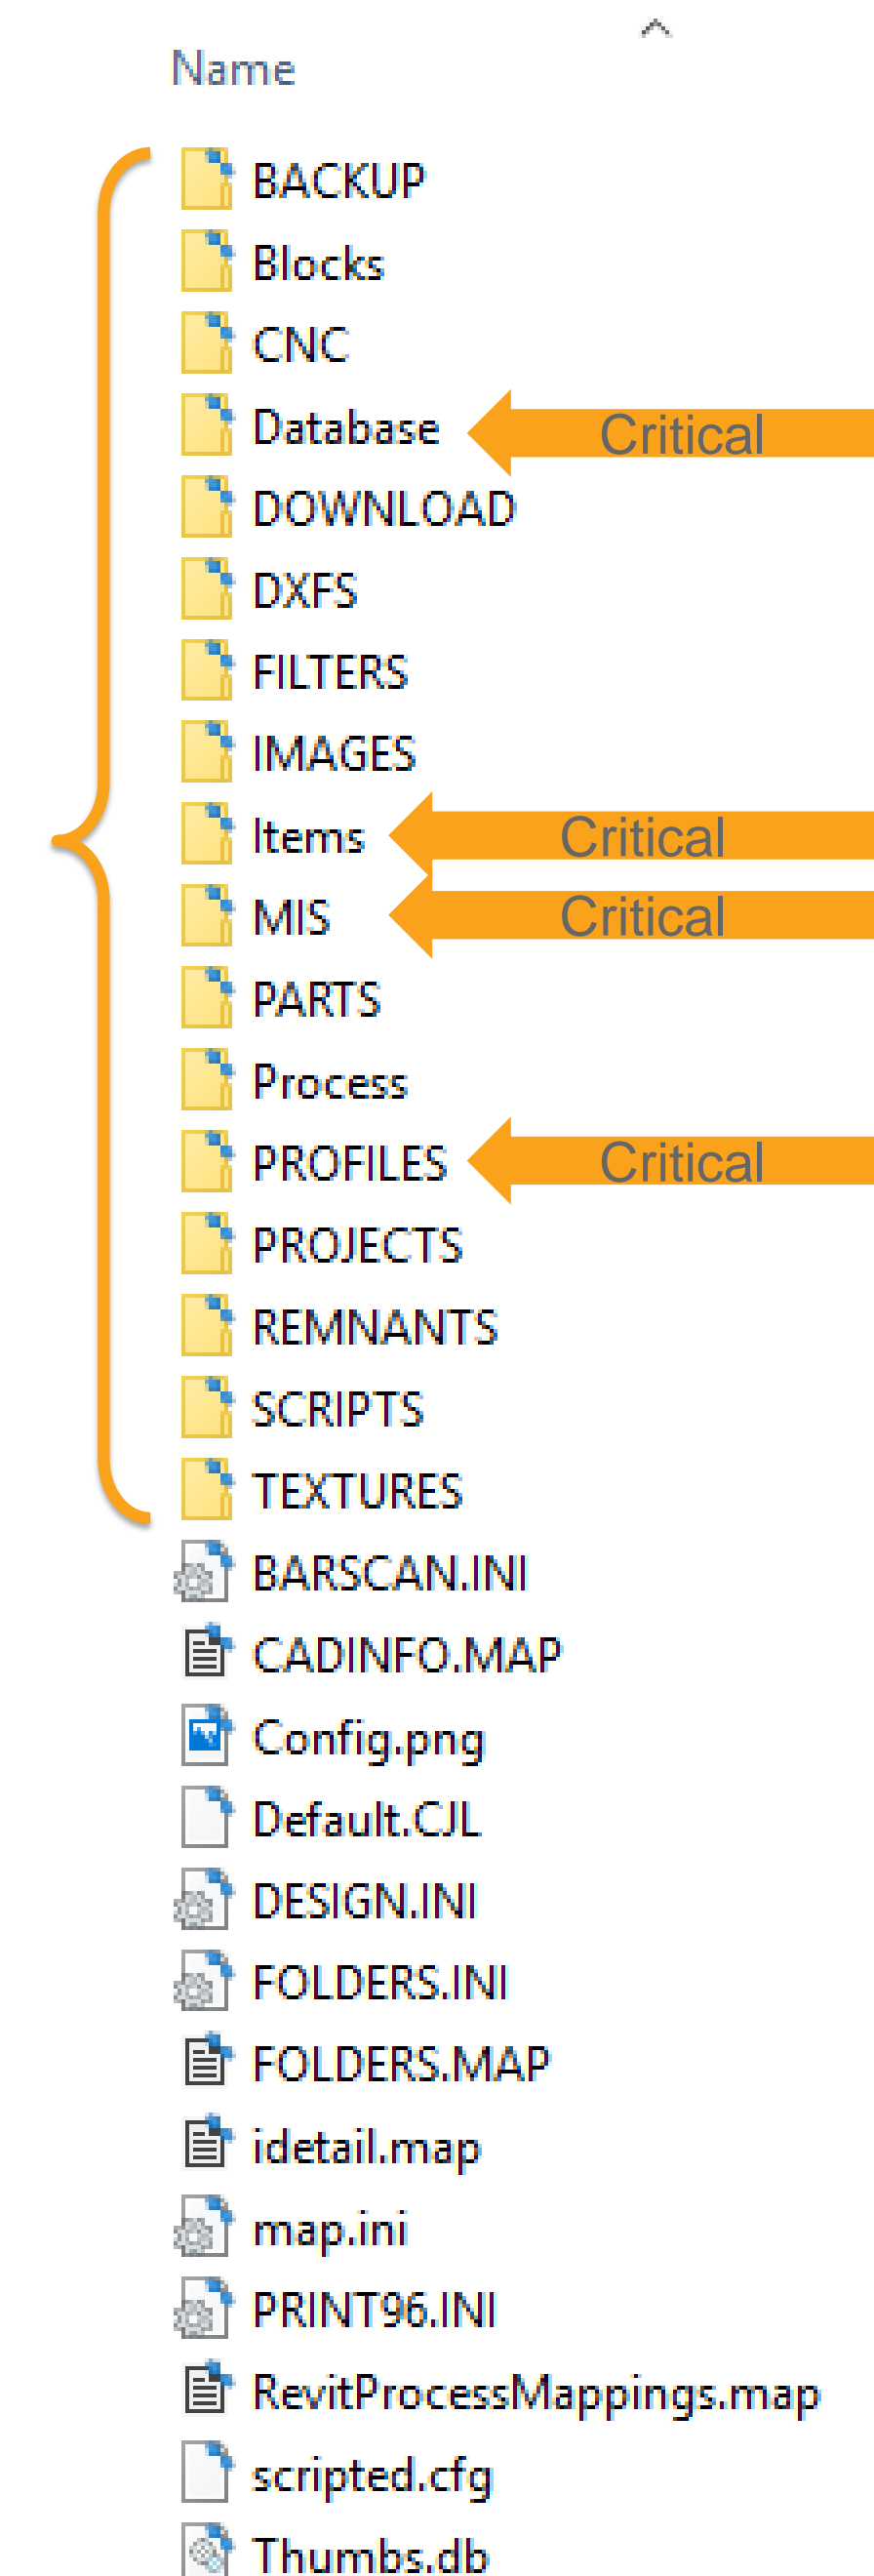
Name

BACKUP
Blocks
CNC
Database Critical
DOWNLOAD
DXFS
FILTERS
IMAGES
Items Critical
MIS Critical
PARTS
Process
PROFILES Critical
PROJECTS
REMNANTS
SCRIPTS
TEXTURES
BARSCAN.INI
CADINFO.MAP
Config.png
Default.CJL
DESIGN.INI
FOLDERS.INI
FOLDERS.MAP
idetail.map
map.ini
PRINT96.INI
RevitProcessMappings.map
scripted.cfg
Thumbs.db